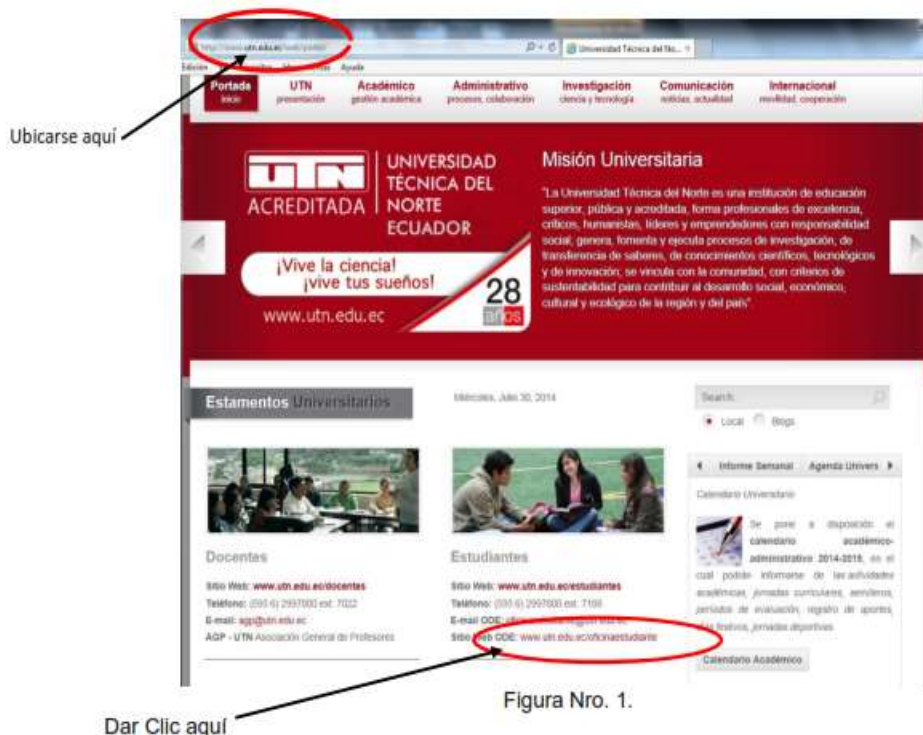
http://www.utn.edu.ec/web/portal/

Universidad Técnica del No...

Edición Ayuda

Ubicarse aquí

Portada inicio | UTN presentación | Académico gestión académica | Administrativo procesos, colaboración | Investigación ciencia y tecnología | Comunicación noticias, actualidad | Internacional movilidad, cooperación

UTN ACREDITADA

UNIVERSIDAD TÉCNICA DEL NORTE ECUADOR

¡Vive la ciencia! ¡vive tus sueños!

28 años

www.utn.edu.ec

Misión Universitaria

"La Universidad Técnica del Norte es una institución de educación superior, pública y acreditada, forma profesionales de excelencia, críticos, humanistas, líderes y emprendedores con responsabilidad social; genera, fomenta y ejecuta procesos de investigación, de transferencia de saberes, de conocimientos científicos, tecnológicos y de innovación; se vincula con la comunidad, con criterios de sustentabilidad para contribuir al desarrollo social, económico, cultural y ecológico de la región y del país"

Estamentos Universitarios

Miércoles, Julio 30, 2014

Search

Local Blogs

Informe Semanal Agenda Univers

Calendario Universitario

Se pone a disposición el calendario académico-administrativo 2014-2015, en el cual podrás informarte de las actividades académicas, jornadas curriculares, semilleros, periodos de evaluación, registro de aportes, días festivos, jornadas deportivas.

Calendario Académico

Docentes

Sitio Web: www.utn.edu.ec/docentes
Teléfono: (593 6) 2997800 ext: 7022
E-mail: agp@utn.edu.ec
AGP - UTN Asociación General de Profesores

Estudiantes

Sitio Web: www.utn.edu.ec/estudiantes
Teléfono: (593 6) 2997800 ext: 7100
E-mail ODE: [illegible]
Sitio Web ODE: www.utn.edu.ec/oficinaestudiante

Figura Nro. 1.

Dar Clic aquí